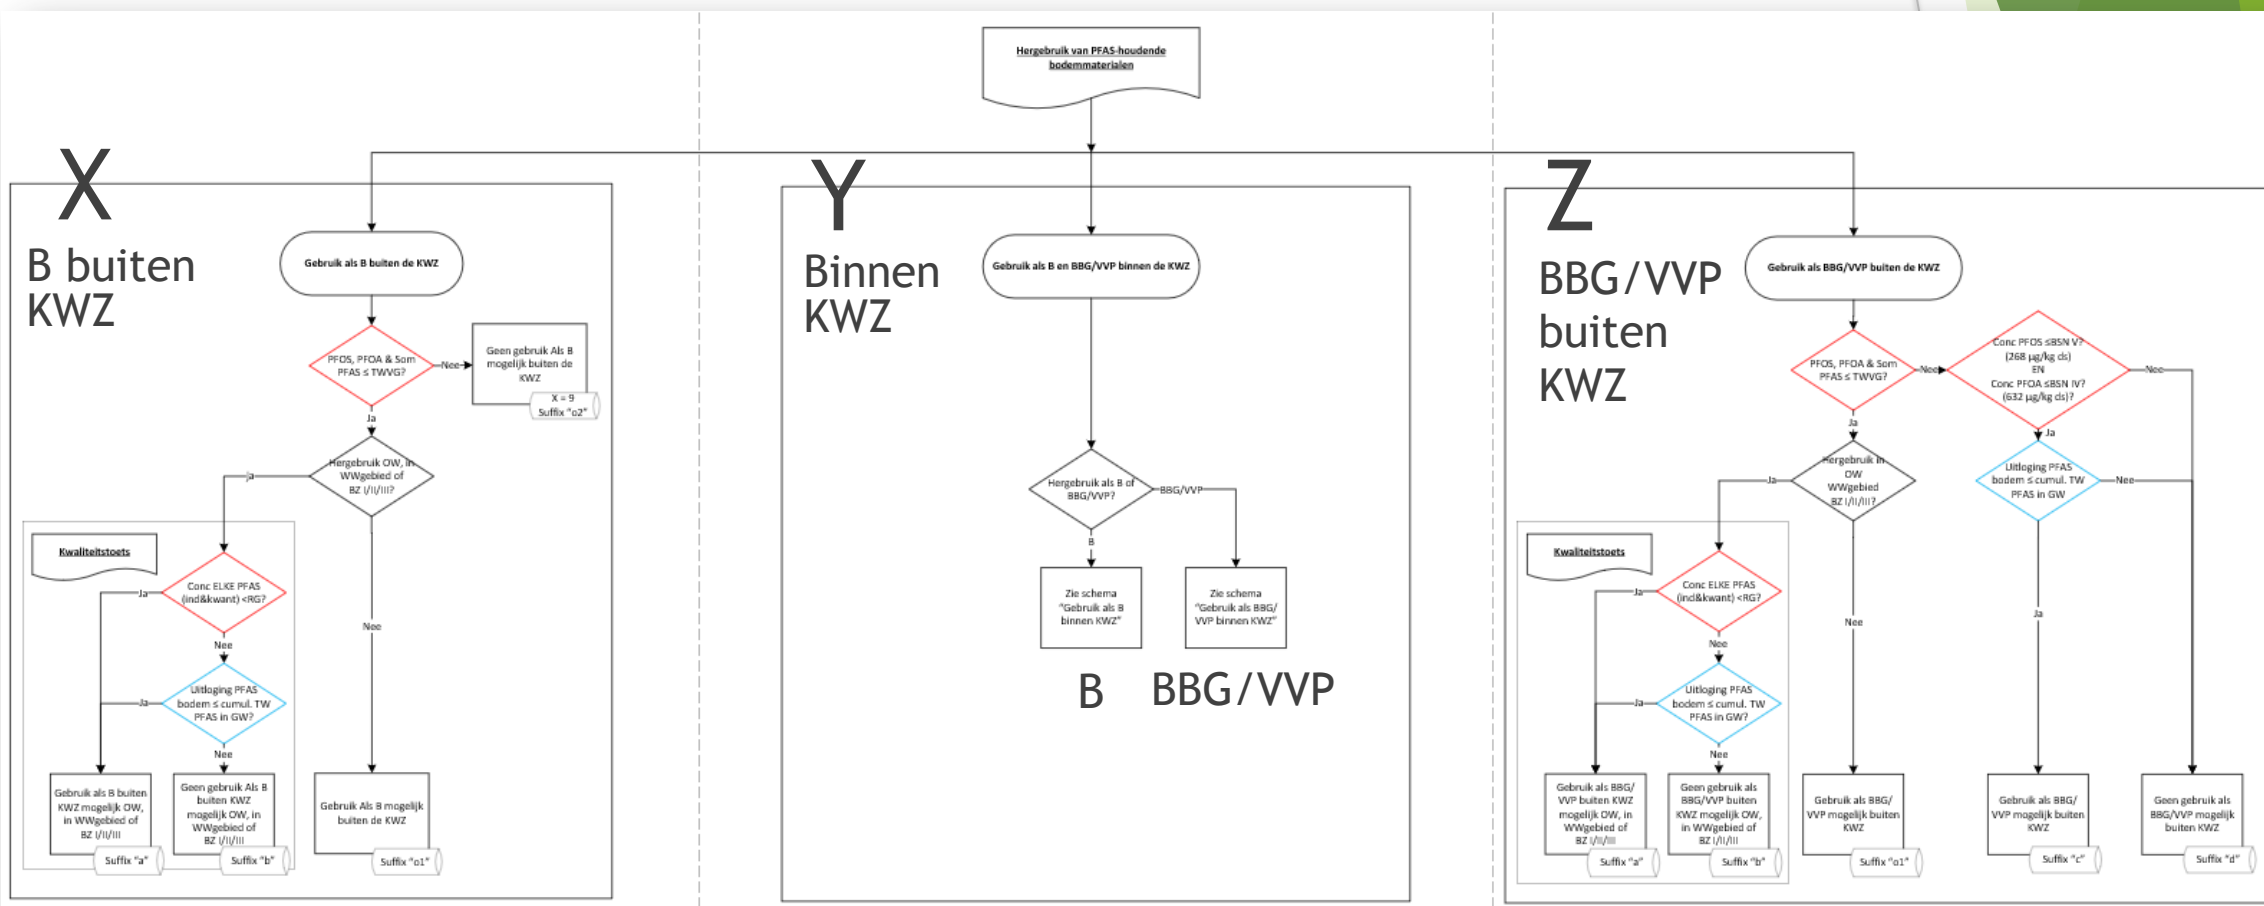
Hergebruik van PFAS-houdende bodemmaterialen

X

B buiten KWZ

Gebruik als B buiten de KWZ

PFOS, PFOA & Som PFAS ≤ TWVG?

Nee

Geen gebruik Als B mogelijk buiten de KWZ

X = 9
Suffix "o2"

Ja

Hergebruik OW, in WWgebied of BZ I/II/III?

Ja

Kwaliteitstoets

Conc ELKE PFAS (incl&kwant) <RG?

Ja

Nee

Uitloging PFAS bodem ≤ cumul. TW PFAS in GW?

Ja

Nee

Gebruik als B buiten KWZ mogelijk OW, in WWgebied of BZ I/II/III

Suffix "a"

Geen gebruik Als B buiten KWZ mogelijk OW, in WWgebied of BZ I/II/III

Suffix "b"

Nee

Gebruik Als B mogelijk buiten de KWZ

Suffix "o1"

Y

Binnen KWZ

Gebruik als B en BBG/VVP binnen de KWZ

Hergebruik als B of BBG/VVP?

BBG/VVP

B

Zie schema "Gebruik als B binnen KWZ"

Zie schema "Gebruik als BBG/VVP binnen KWZ"

B

BBG/VVP

Z

BBG/VVP buiten KWZ

Gebruik als BBG/VVP buiten de KWZ

PFOS, PFOA & Som PFAS ≤ TWVG?

Nee

Conc PFOS ≤BSN V? (268 µg/kg ds) EN Conc PFOA ≤BSN IV? (632 µg/kg ds)?

Nee

Ja

Ja

Hergebruik in OW WWgebied BZ I/II/III?

Ja

Uitloging PFAS bodem ≤ cumul. TW PFAS in GW

Nee

Kwaliteitstoets

Conc ELKE PFAS (incl&kwant) <RG?

Ja

Nee

Uitloging PFAS bodem ≤ cumul. TW PFAS in GW?

Ja

Nee

Nee

Ja

Gebruik als BBG/VVP buiten KWZ mogelijk OW, in WWgebied of BZ I/II/III

Suffix "a"

Geen gebruik als BBG/VVP buiten KWZ mogelijk OW, in WWgebied of BZ I/II/III

Suffix "b"

Gebruik als BBG/VVP mogelijk buiten KWZ

Suffix "o1"

Gebruik als BBG/VVP mogelijk buiten KWZ

Suffix "c"

Geen gebruik als BBG/VVP mogelijk buiten KWZ

Suffix "d"